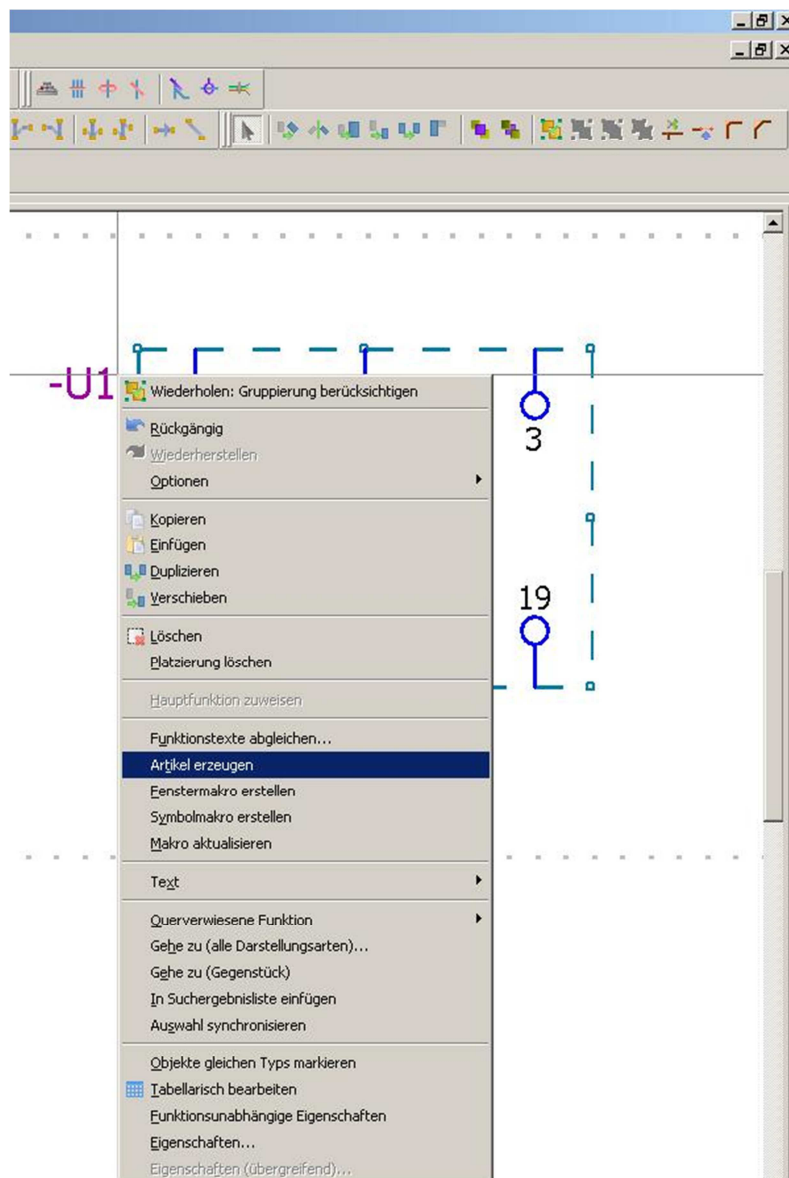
-U1

3

19

Wiederholen: Gruppierung berücksichtigen

Rückgängig
Wiederherstellen
Optionen

Kopieren
Einfügen
Duplizieren
Verschieben

Löschen
Platzierung löschen

Hauptfunktion zuweisen

Funktionstexte abgleichen...
Artikel erzeugen
Fenstermakro erstellen
Symbolmakro erstellen
Makro aktualisieren

Text

Querverwiesene Funktion
Gehe zu (alle Darstellungsarten)...
Gehe zu (Gegenstück)
In Suchergebnisliste einfügen
Auswahl synchronisieren

Objekte gleichen Typs markieren
Tabellarisch bearbeiten
Funktionsunabhängige Eigenschaften
Eigenschaften...
Eigenschaften (übergreifend)...